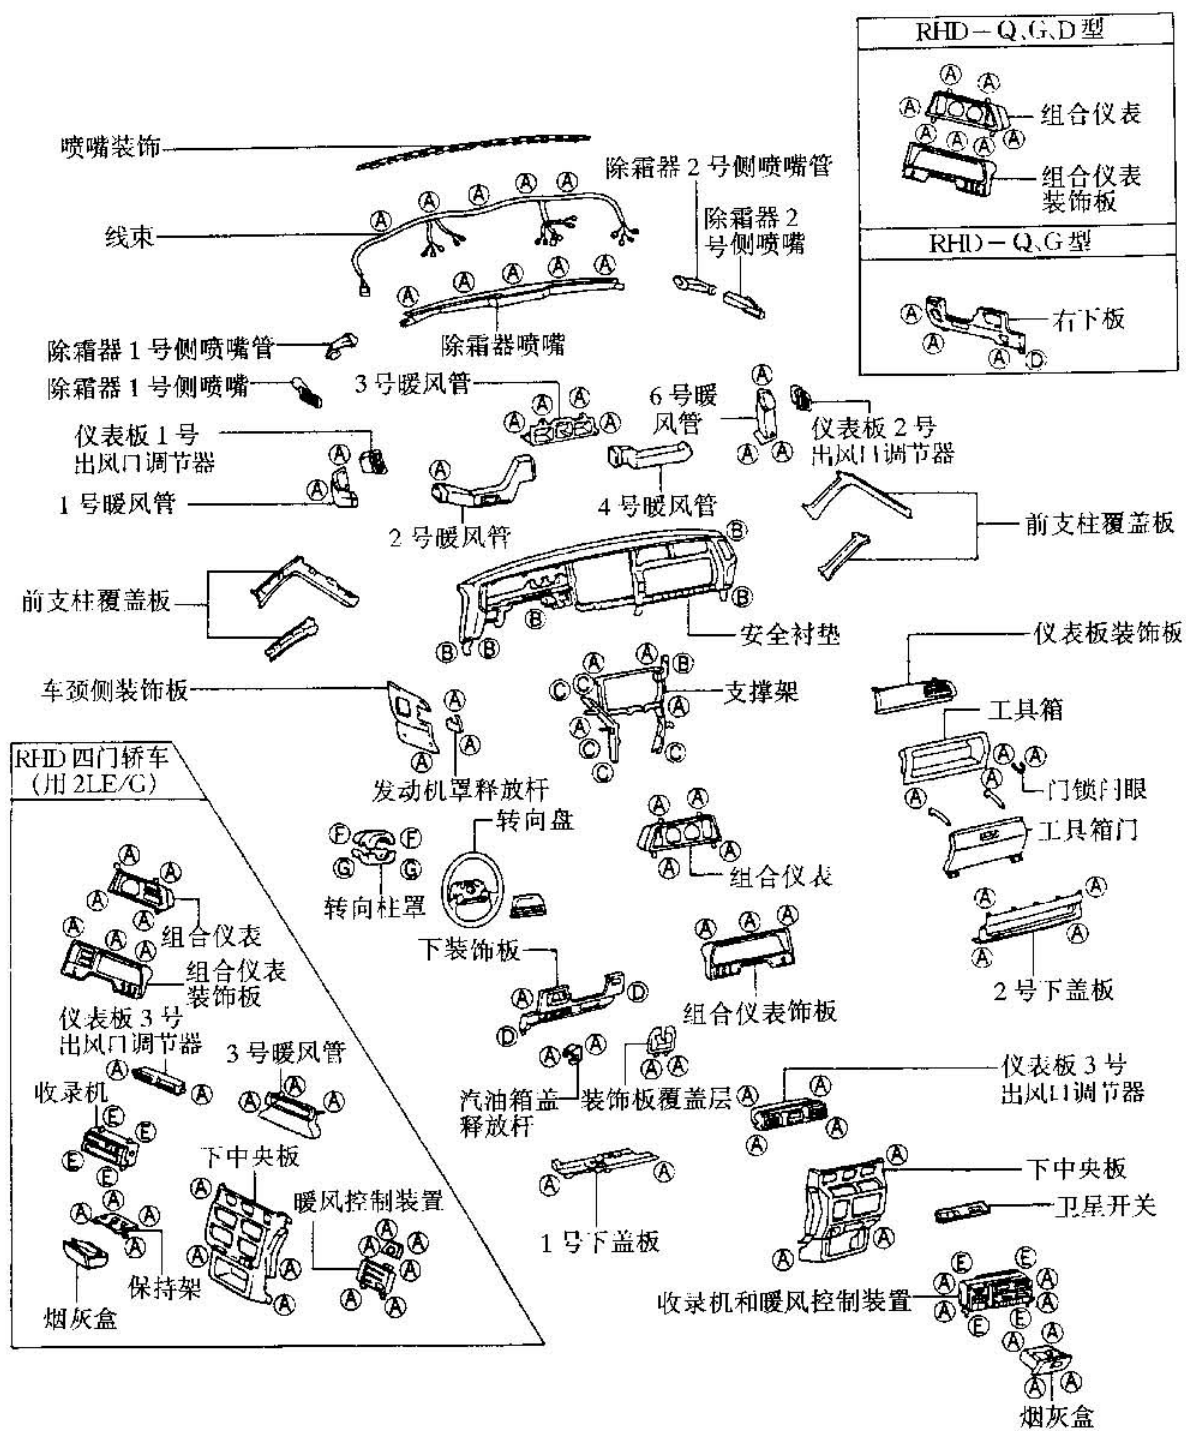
RHD－Q、G、D型

组合仪表

组合仪表装饰板

RHD－Q、G型

右下板

喷嘴装饰

除霜器2号侧喷嘴管

除霜器2号侧喷嘴

线束

除霜器喷嘴

除霜器1号侧喷嘴管

除霜器1号侧喷嘴

3号暖风管

6号暖风管

仪表板2号出风口调节器

仪表板1号出风门调节器

1号暖风管

2号暖风管

4号暖风管

前支柱覆盖板

前支柱覆盖板

安全衬垫

仪表板装饰板

车颈侧装饰板

支撑架

工具箱

RHD四门轿车（用2LE/G）

发动机罩释放杆

门锁闩眼

转向盘

工具箱门

转向柱罩

组合仪表

组合仪表

组合仪表装饰板

下装饰板

2号下盖板

组合仪表饰板

仪表板3号出风门调节器

3号暖风管

收录机

汽油箱盖释放杆

装饰板覆盖层

仪表板3号出风口调节器

下中央板

下中央板

暖风控制装置

卫星开关

1号下盖板

保持架

收录机和暖风控制装置

烟灰盒

烟灰盒